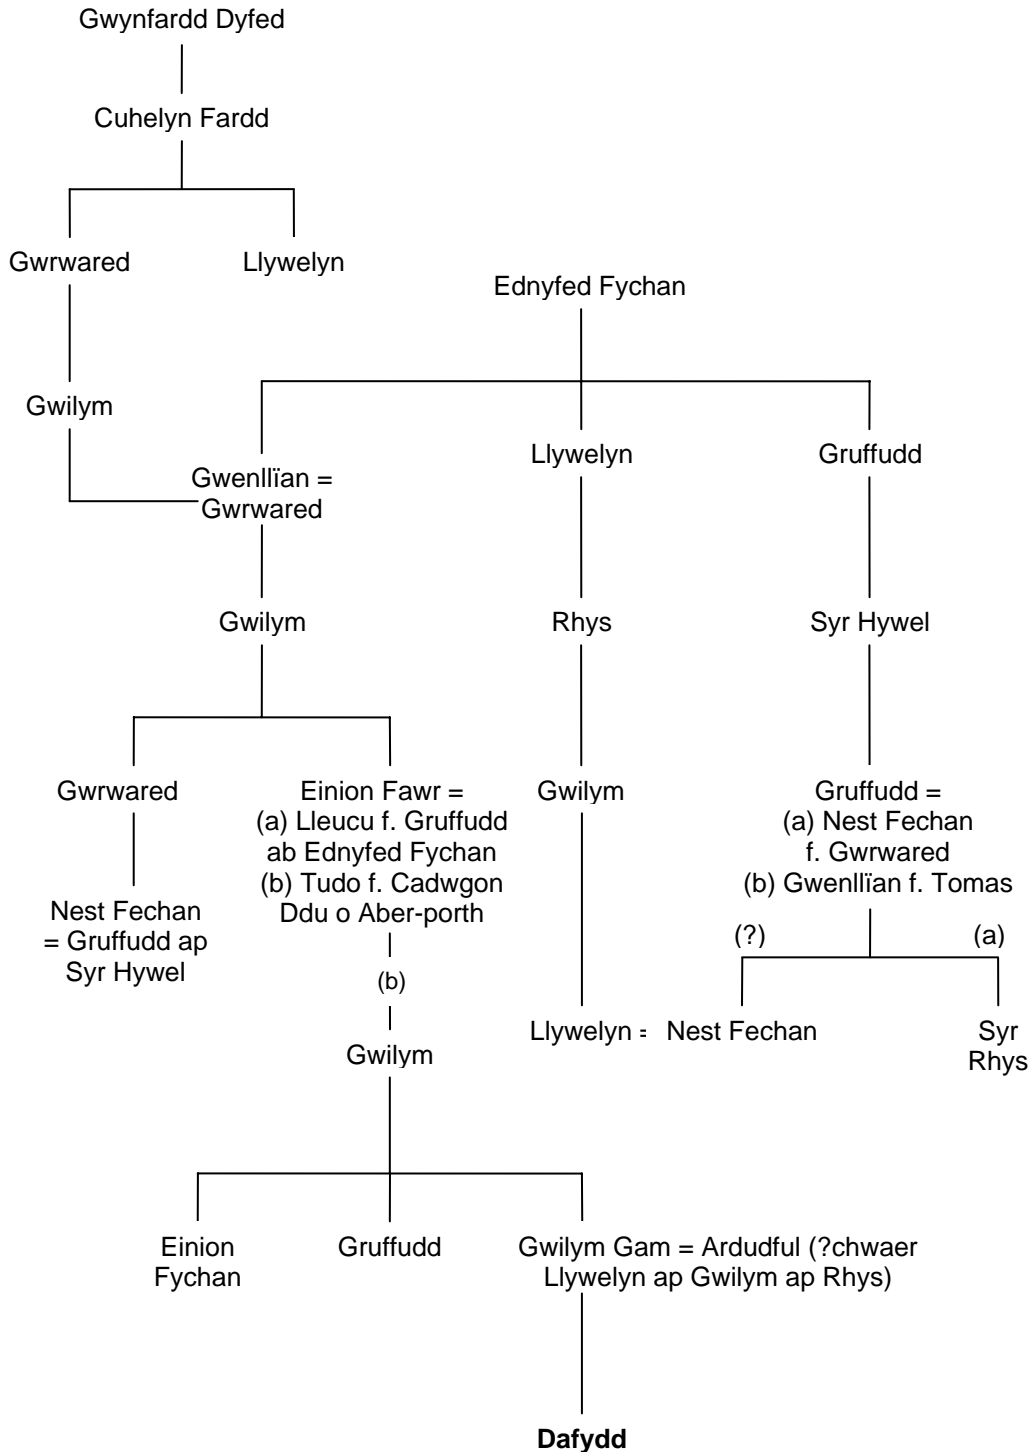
Gwynfardd Dyfed

Cuhelyn Fardd

Gwrwared

Llywelyn

Ednyfed Fychan

Gwilym

Gwenllïan = Gwrwared

Llywelyn

Gruffudd

Gwilym

Rhys

Syr Hywel

Gwrwared

Einion Fawr = (a) Lleucu f. Gruffudd ab Ednyfed Fychan (b) Tudo f. Cadwgon Ddu o Aber-porth

Gwilym

Gruffudd = (a) Nest Fechan f. Gwrwared (b) Gwenllïan f. Tomas

Nest Fechan = Gruffudd ap Syr Hywel

(b)

(?)

(a)

Llywelyn =

Nest Fechan

Syr Rhys

Gwilym

Einion Fychan

Gruffudd

Gwilym Gam = Ardudful (?chwaer Llywelyn ap Gwilym ap Rhys)

**Dafydd**